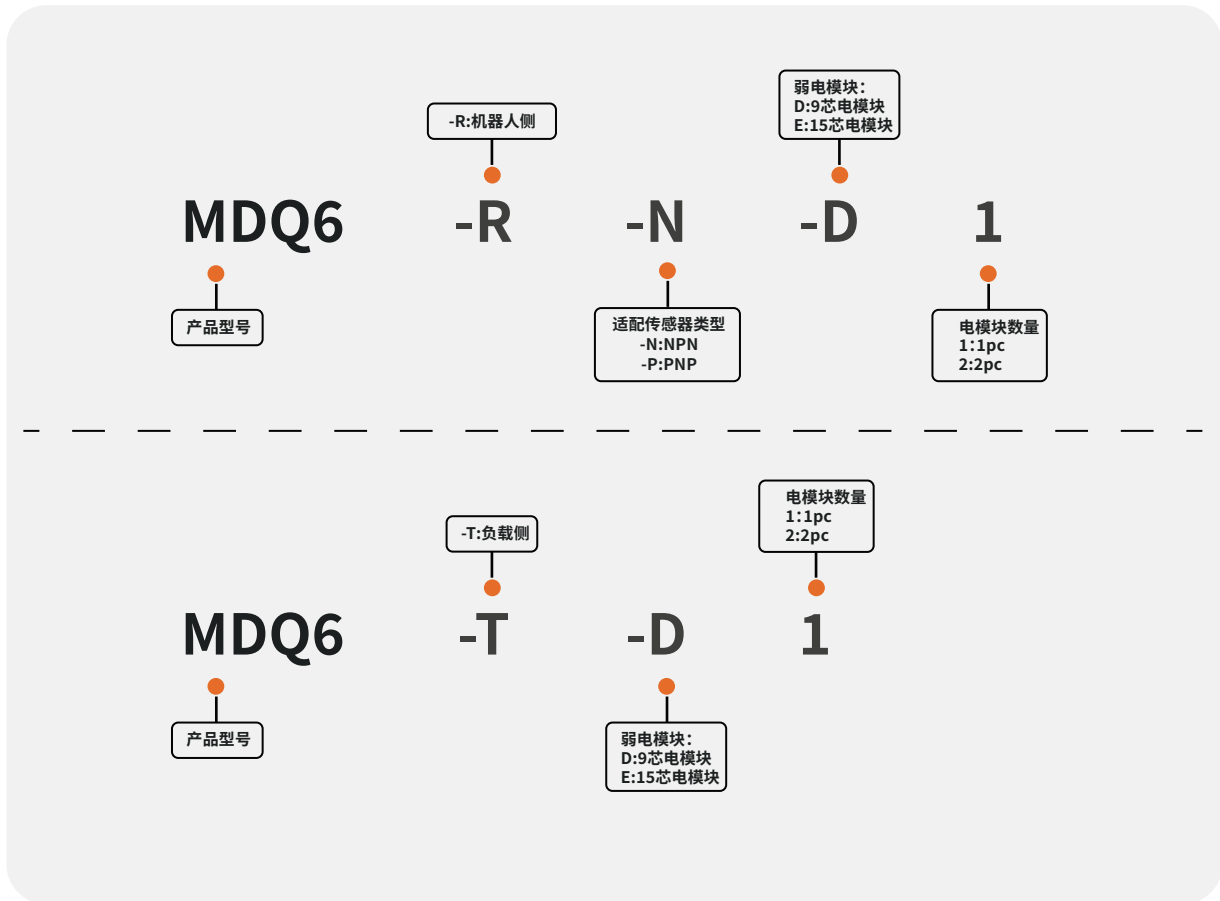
-R:机器人侧

弱电模块：
D:9芯电模块
E:15芯电模块

MDQ6 -R -N -D 1

产品型号

适配传感器类型
-N:NPN
-P:PNP

电模块数量
1:1pc
2:2pc

-T:负载侧

电模块数量
1:1pc
2:2pc

MDQ6 -T -D 1

产品型号

弱电模块：
D:9芯电模块
E:15芯电模块